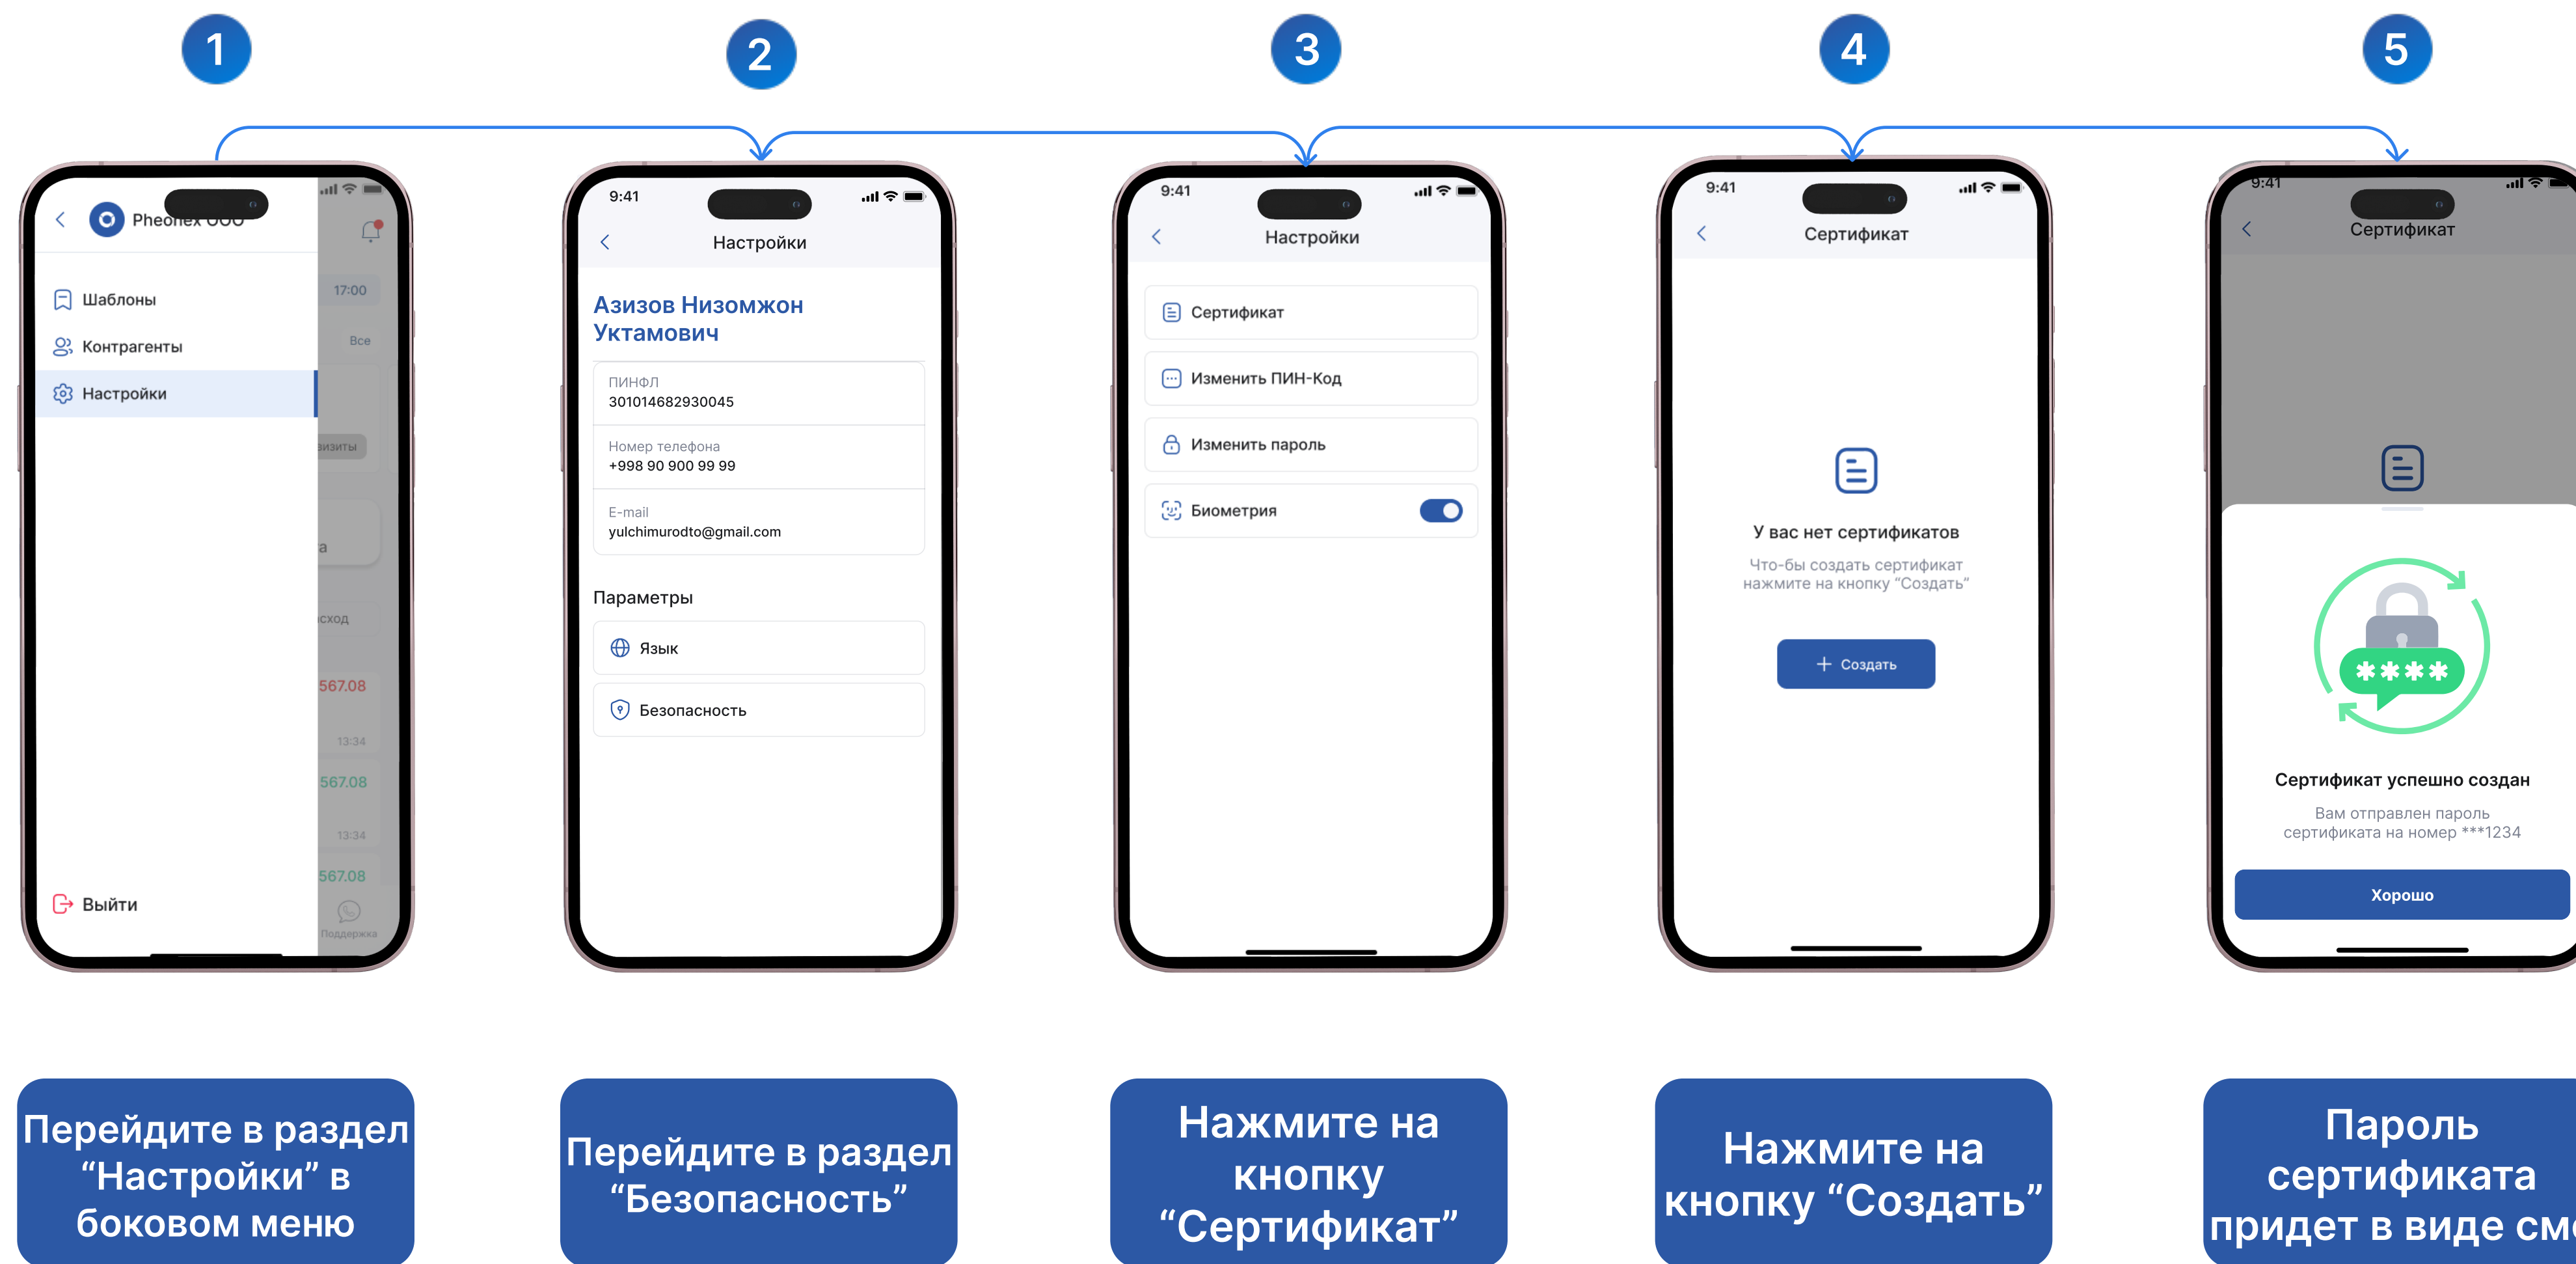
1

Pheonex OOO

17:00

Все

Шаблоны

Контрагенты

Настройки

визиты

а

сход

567.08

13:34

567.08

13:34

567.08

Выйти

Поддержка

2

9:41

Настройки

Азизов Низомжон Уктамович

ПИНФЛ
301014682930045

Номер телефона
+998 90 900 99 99

E-mail
yulchimurodto@gmail.com

Параметры

Язык

Безопасность

3

9:41

Настройки

Сертификат

Изменить ПИН-Код

Изменить пароль

Биометрия

4

9:41

Сертификат

У вас нет сертификатов

Что-бы создать сертификат нажмите на кнопку "Создать"

Создать

5

9:41

Сертификат

****

Сертификат успешно создан

Вам отправлен пароль сертификата на номер ***1234

Хорошо

Перейдите в раздел "Настройки" в боковом меню

Перейдите в раздел "Безопасность"

Нажмите на кнопку "Сертификат"

Нажмите на кнопку "Создать"

Пароль сертификата придет в виде см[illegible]